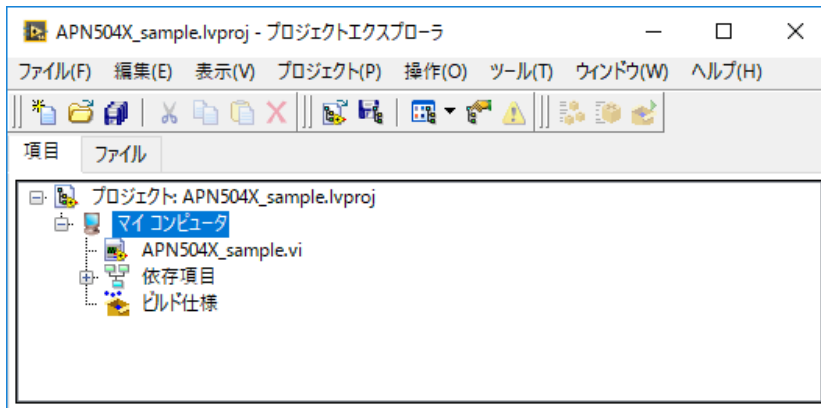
APN504X_sample.lvproj - プロジェクトエクスプローラ

ファイル(F) 編集(E) 表示(V) プロジェクト(P) 操作(O) ツール(T) ウィンドウ(W) ヘルプ(H)

項目 ファイル

プロジェクト: APN504X_sample.lvproj
マイ コンピュータ
APN504X_sample.vi
依存項目
ビルド仕様